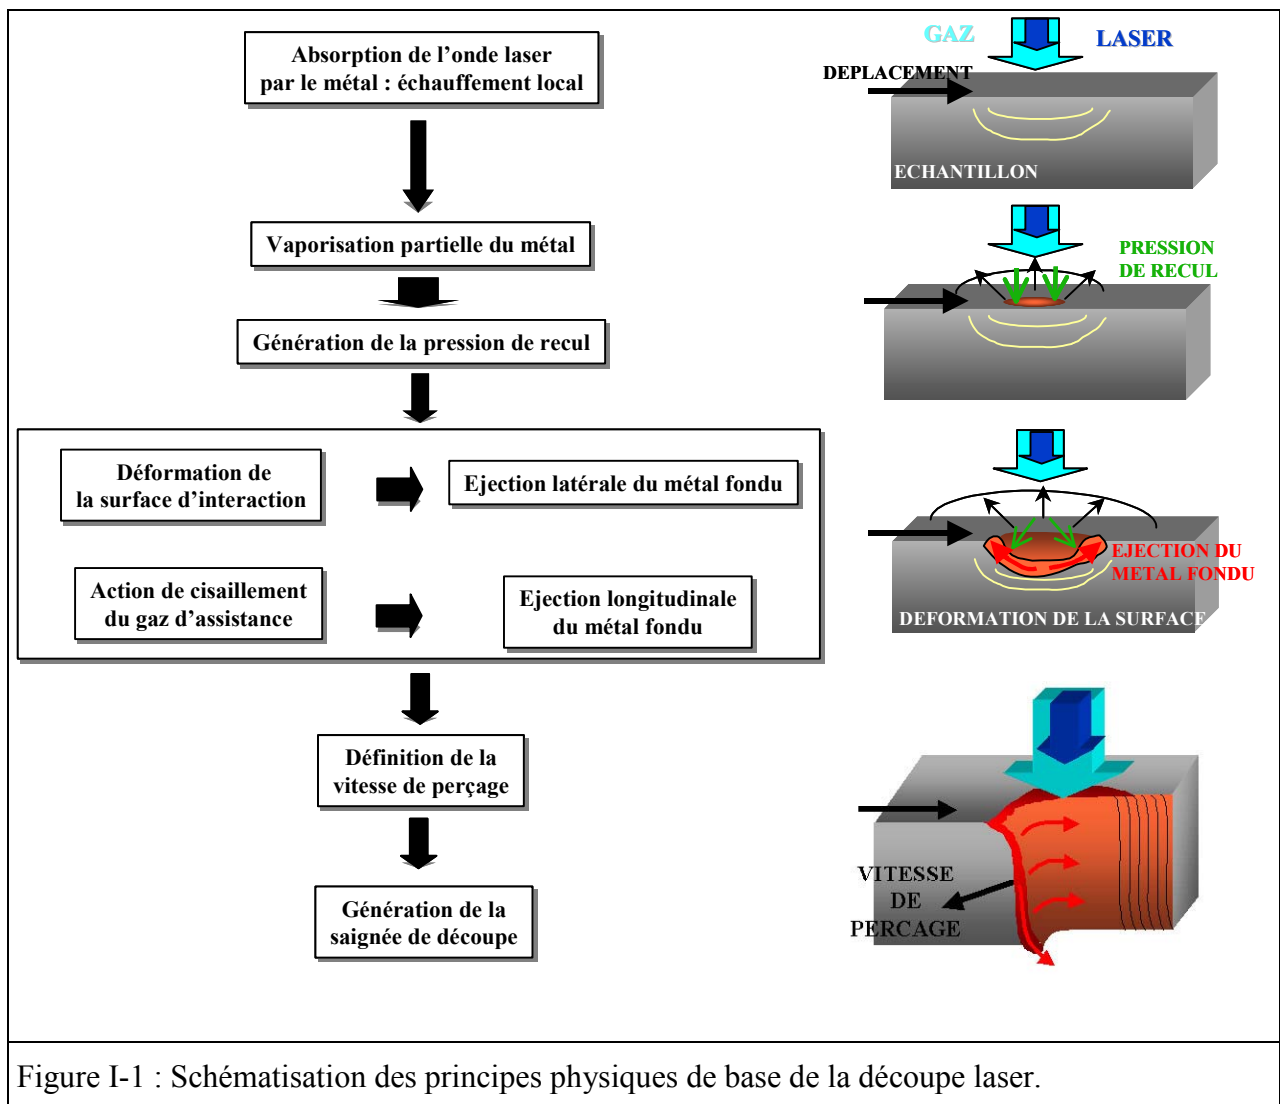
Absorption de l'onde laser par le métal : échauffement local

Vaporisation partielle du métal

Génération de la pression de recul

Déformation de la surface d'interaction

Ejection latérale du métal fondu

Action de cisaillement du gaz d'assistance

Ejection longitudinale du métal fondu

Définition de la vitesse de perçage

Génération de la saignée de découpe

GAZ

LASER

DEPLACEMENT

ECHANTILLON

PRESSION DE RECUL

EJECTION DU METAL FONDU

DEFORMATION DE LA SURFACE

VITESSE DE PERCAGE

Figure I-1 : Schématisation des principes physiques de base de la découpe laser.